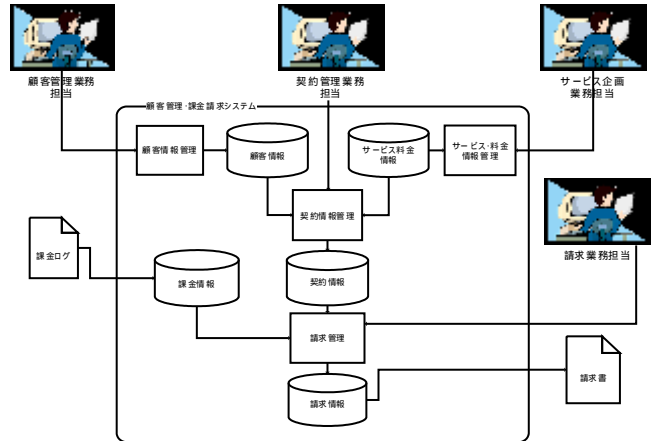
顧客管理業務
担当

契約管理業務
担当

サービス企画
業務担当

顧客管理・課金請求システム

顧客情報管理

顧客情報

サービス料金
情報

サービス・料金
情報管理

契約情報管理

請求業務担当

課金ログ

課金情報

契約情報

請求管理

請求書

請求情報